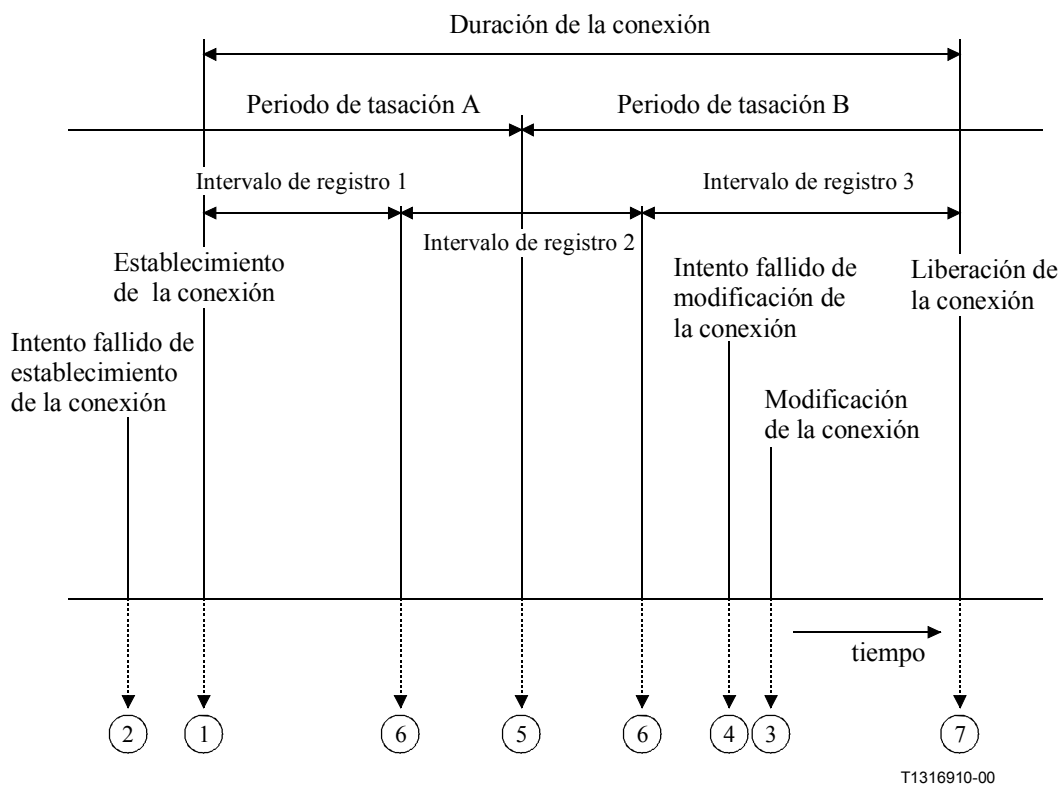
Duración de la conexión

Periodo de tasación A

Periodo de tasación B

Intervalo de registro 1

Intervalo de registro 3

Intervalo de registro 2

Establecimiento de la conexión

Intento fallido de modificación de la conexión

Liberación de la conexión

Intento fallido de establecimiento de la conexión

Modificación de la conexión

tiempo

2 1 6 5 6 4 3 7

T1316910-00